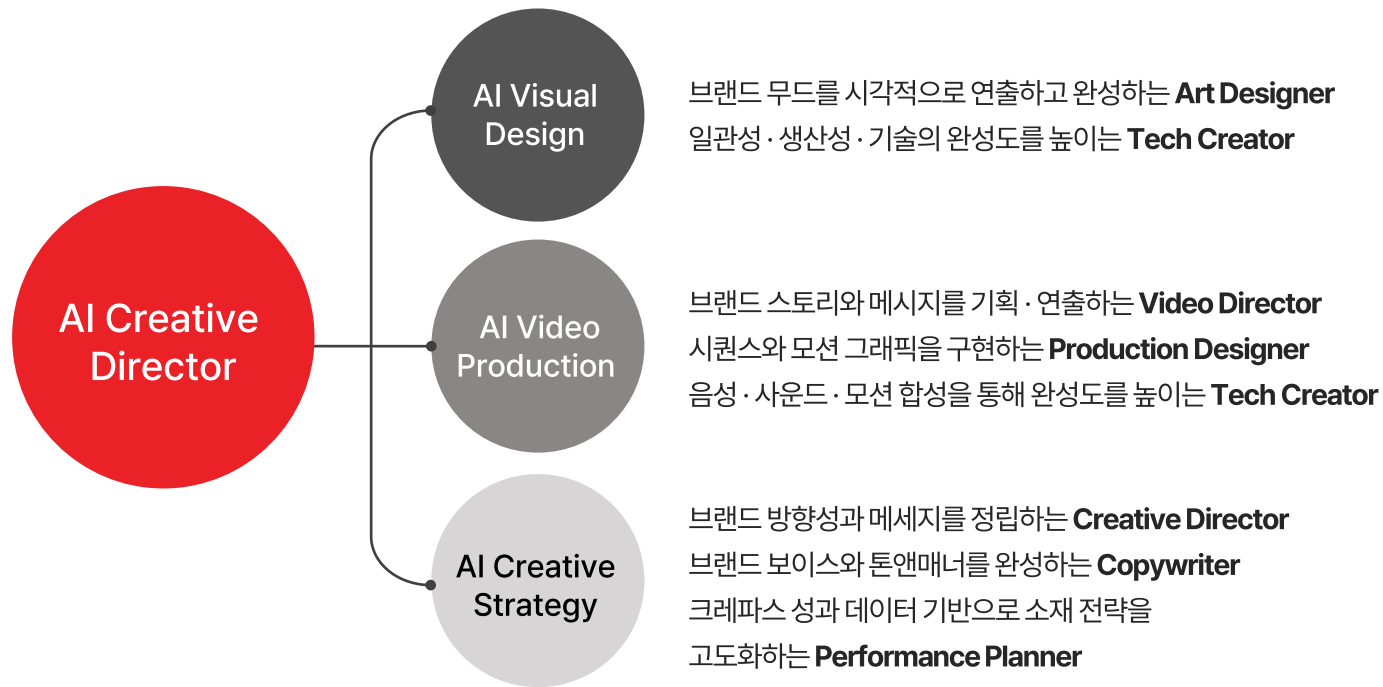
AI Creative Director

AI Visual Design

브랜드 무드를 시각적으로 연출하고 완성하는 **Art Designer**
일관성 · 생산성 · 기술의 완성도를 높이는 **Tech Creator**

AI Video Production

브랜드 스토리와 메시지를 기획 · 연출하는 **Video Director**
시퀀스와 모션 그래픽을 구현하는 **Production Designer**
음성 · 사운드 · 모션 합성을 통해 완성도를 높이는 **Tech Creator**

AI Creative Strategy

브랜드 방향성과 메세지를 정립하는 **Creative Director**
브랜드 보이스와 톤앤매너를 완성하는 **Copywriter**
크레파스 성과 데이터 기반으로 소재 전략을 고도화하는 **Performance Planner**